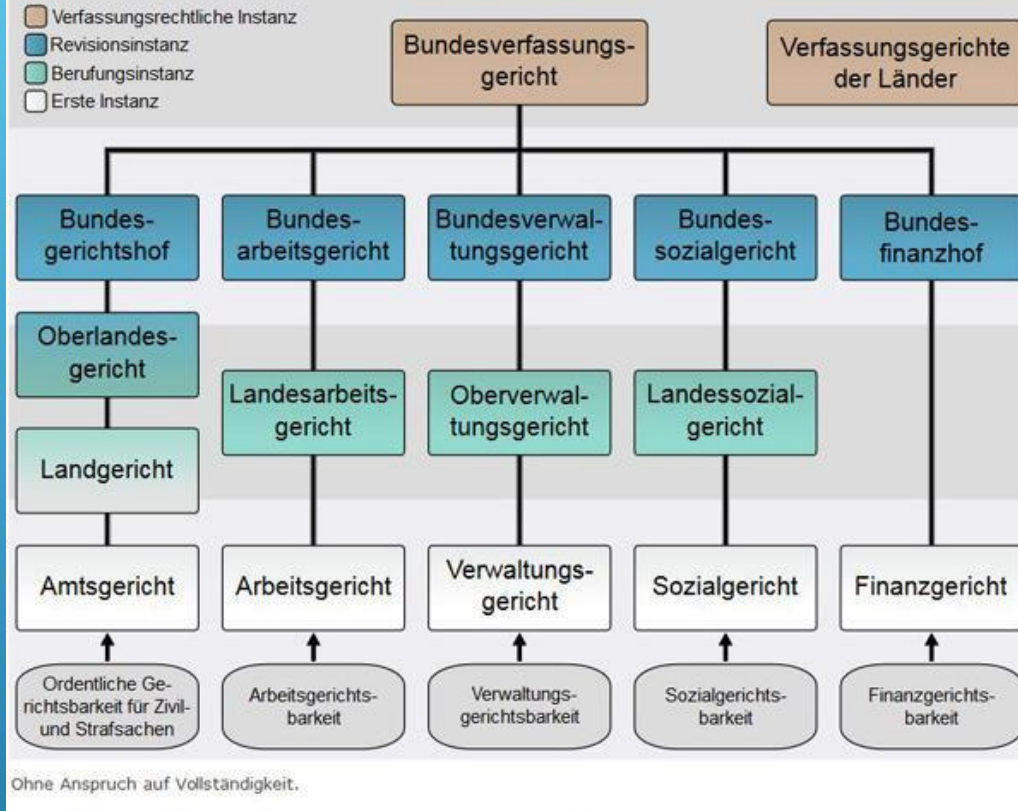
Verfassungsrechtliche Instanz
Revisionsinstanz
Berufungsinstanz
Erste Instanz

Bundesverfassungsgericht

Verfassungsgerichte der Länder

Bundesgerichtshof

Bundesarbeitsgericht

Bundesverwaltungsgericht

Bundessozialgericht

Bundesfinanzhof

Oberlandesgericht

Landgericht

Landesarbeitsgericht

Oberverwaltungsgericht

Landessozialgericht

Amtsgericht

Arbeitsgericht

Verwaltungsgericht

Sozialgericht

Finanzgericht

Ordentliche Gerichtsbarkeit für Zivil- und Strafsachen

Arbeitsgerichtsbarkeit

Verwaltungsgerichtsbarkeit

Sozialgerichtsbarkeit

Finanzgerichtsbarkeit

Ohne Anspruch auf Vollständigkeit.